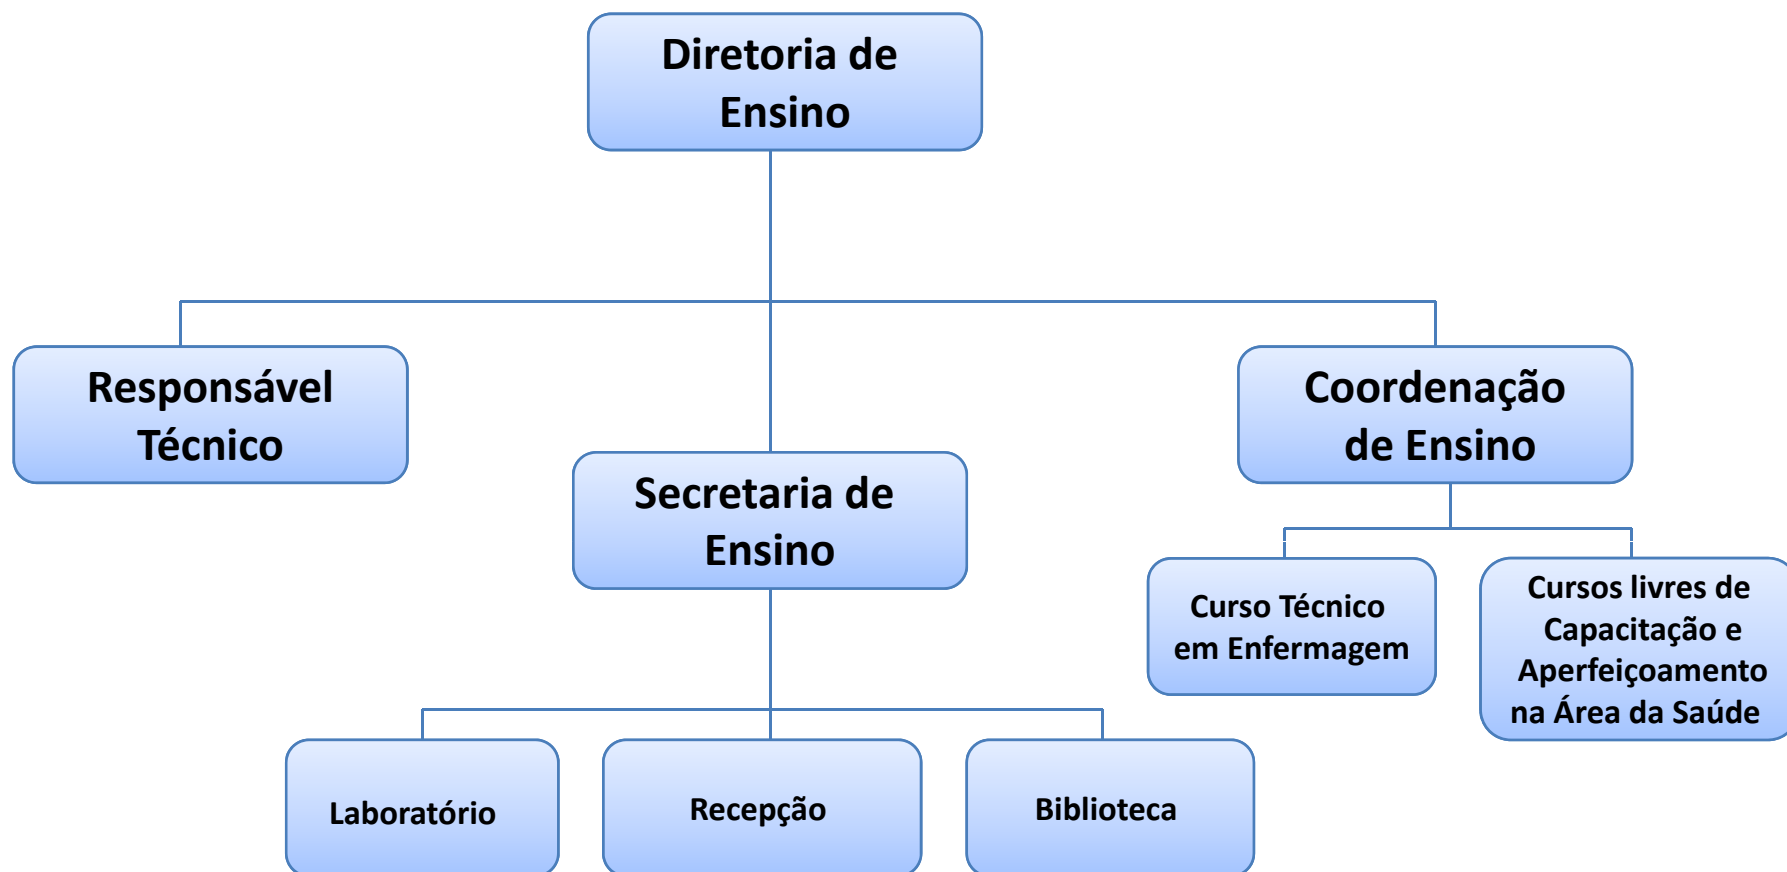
Diretoria de Ensino

Responsável Técnico

Secretaria de Ensino

Coordenação de Ensino

Curso Técnico em Enfermagem

Cursos livres de Capacitação e Aperfeiçoamento na Área da Saúde

Laboratório

Recepção

Biblioteca